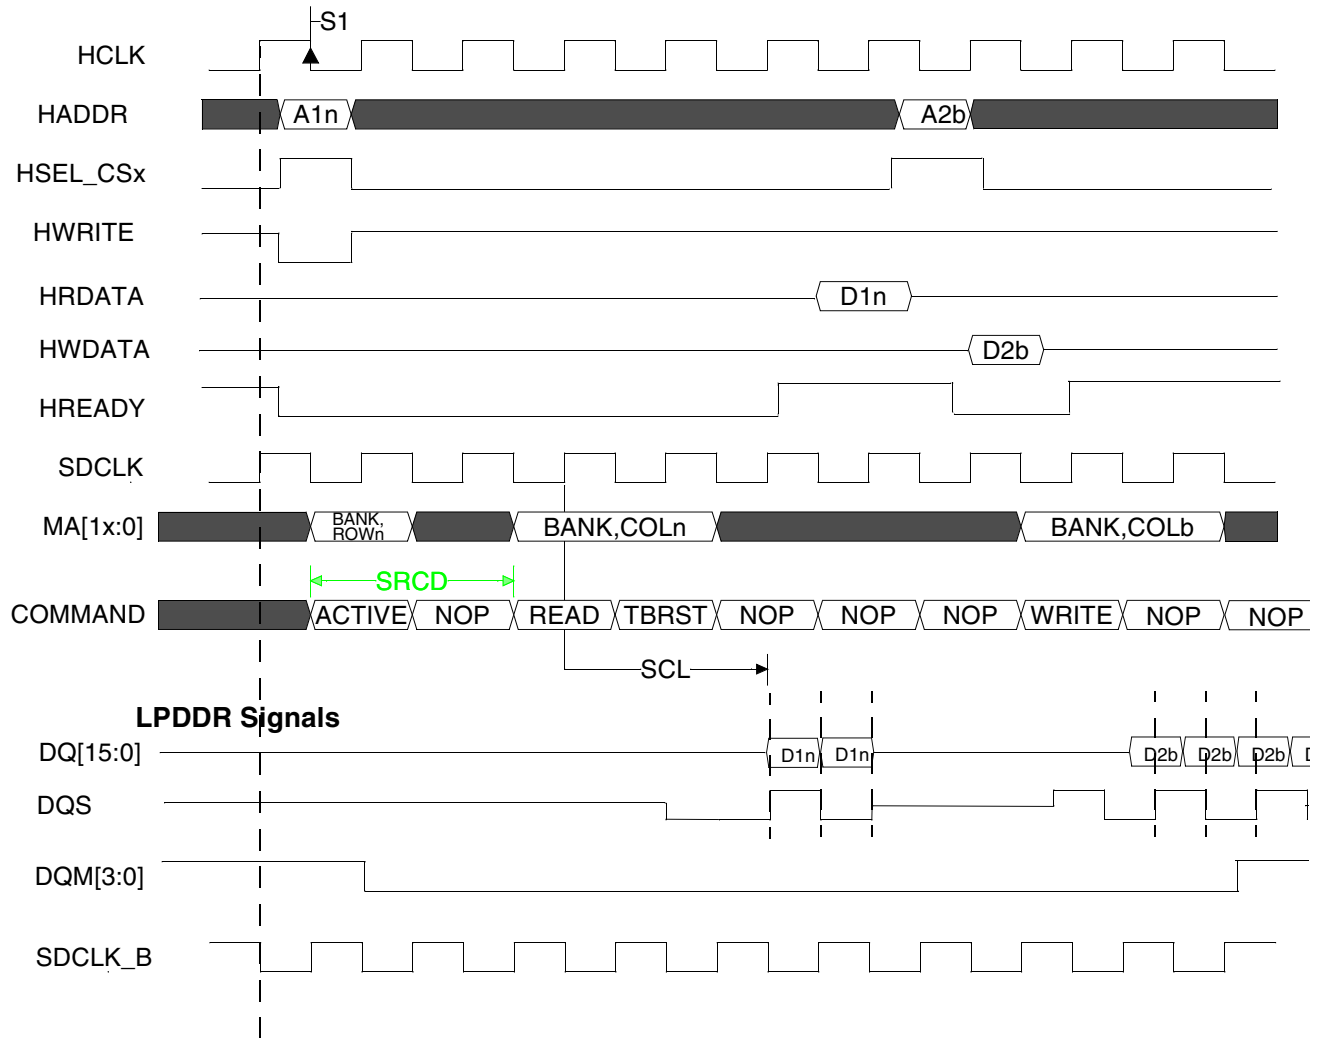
S1

HCLK

HADDR A1n A2b

HSEL_CSx

HWRITE

HRDATA D1n

HWDATA D2b

HREADY

SDCLK

MA[1x:0] BANK, ROWn BANK,COLn BANK,COLb

SRCD

COMMAND ACTIVE NOP READ TBRST NOP NOP NOP WRITE NOP NOP

SCL

LPDDR Signals

DQ[15:0] D1n D1n D2b D2b D2b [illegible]

DQS

DQM[3:0]

SDCLK_B